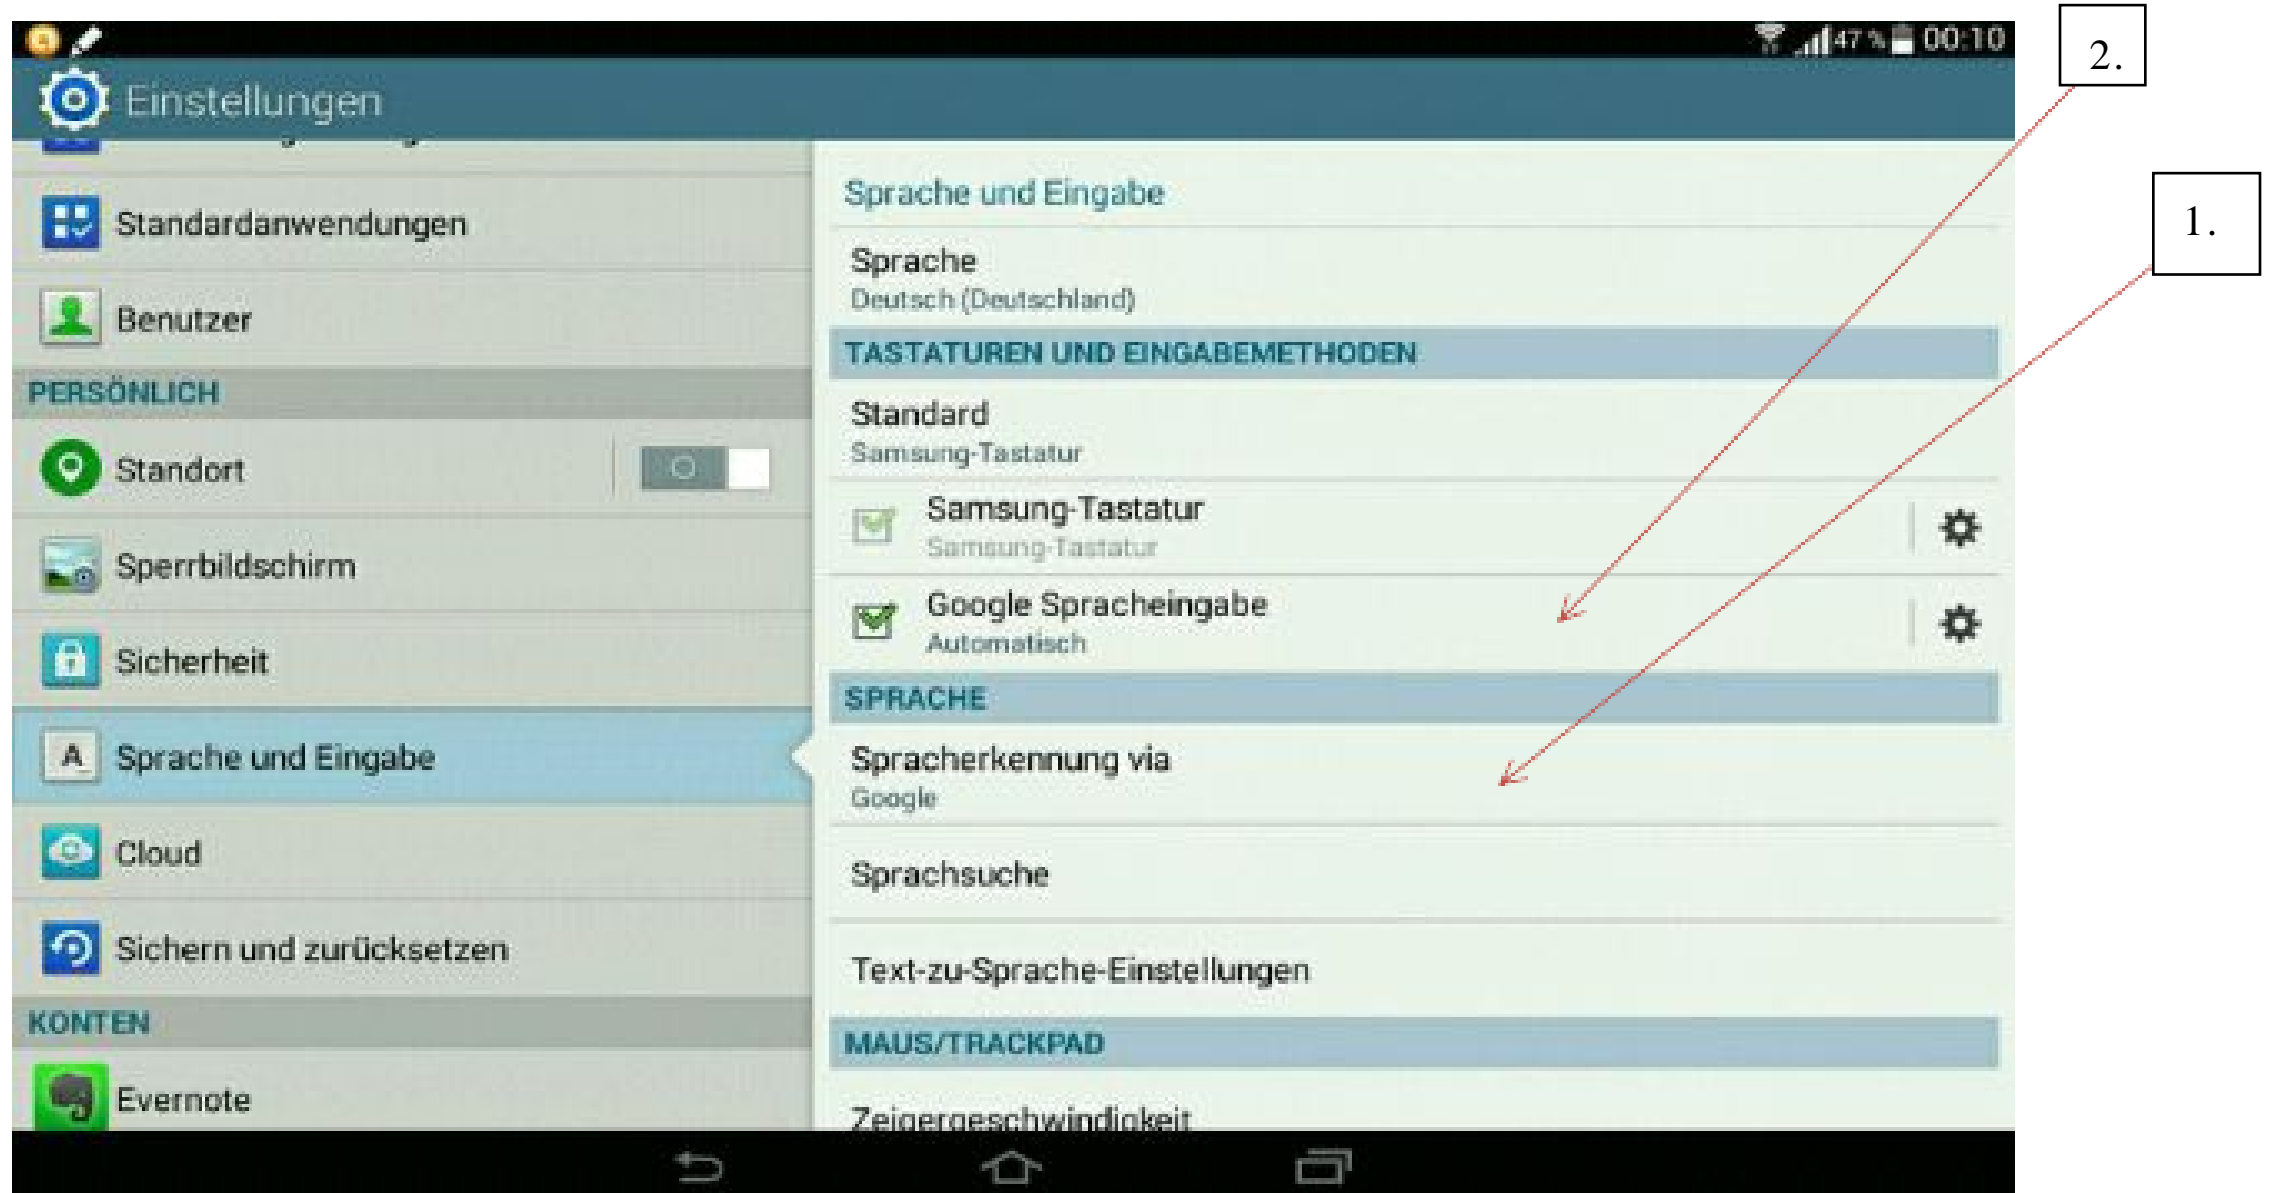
47 % 00:10

Einstellungen

Standardanwendungen

Benutzer

PERSÖNLICH

Standort

Sperrbildschirm

Sicherheit

Sprache und Eingabe

Cloud

Sichern und zurücksetzen

KONTEN

Evernote

Sprache und Eingabe

Sprache
Deutsch (Deutschland)

TASTATUREN UND EINGABEMETHODEN

Standard
Samsung-Tastatur

Samsung-Tastatur
Samsung-Tastatur

Google Spracheingabe
Automatisch

SPRACHE

Spracherkennung via
Google

Sprachsuche

Text-zu-Sprache-Einstellungen

MAUS/TRACKPAD

Zeigergeschwindigkeit

2.

1.